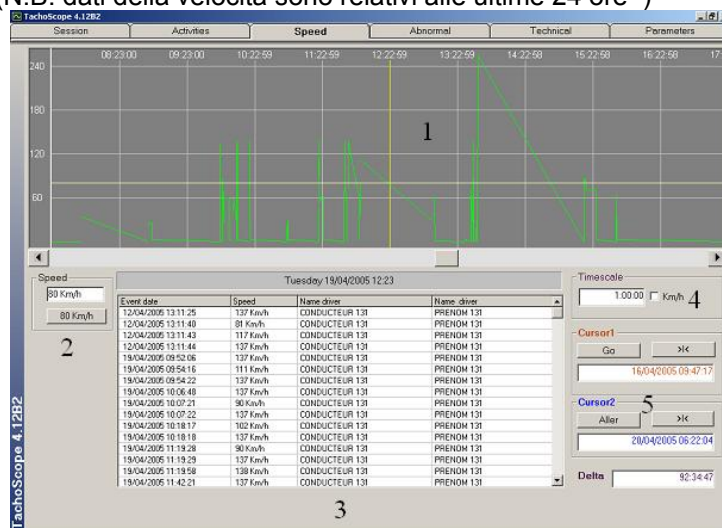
(N.B. dati della velocità sono relativi alle ultime 24 ore )

TachoScope 4.12B2

Session | Activities | Speed | Abnormal | Technical | Parameters

08:23:00 09:23:00 10:22:59 11:22:59 12:22:59 13:22:59 14:22:58 15:22:58 16:22:58 17

240

180

120

60

1

Speed

80 Km/h

80 Km/h

2

Tuesday 19/04/2005 12:23

| Event date | Speed | Name driver | Name driver |
|---|---|---|---|
| 12/04/2005 13:11:25 | 137 Km/h | CONDUCTEUR 131 | PRENOM 131 |
| 12/04/2005 13:11:40 | 81 Km/h | CONDUCTEUR 131 | PRENOM 131 |
| 12/04/2005 13:11:43 | 117 Km/h | CONDUCTEUR 131 | PRENOM 131 |
| 12/04/2005 13:11:44 | 137 Km/h | CONDUCTEUR 131 | PRENOM 131 |
| 19/04/2005 09:52:06 | 137 Km/h | CONDUCTEUR 131 | PRENOM 131 |
| 19/04/2005 09:54:16 | 111 Km/h | CONDUCTEUR 131 | PRENOM 131 |
| 19/04/2005 09:54:22 | 137 Km/h | CONDUCTEUR 131 | PRENOM 131 |
| 19/04/2005 10:06:48 | 137 Km/h | CONDUCTEUR 131 | PRENOM 131 |
| 19/04/2005 10:07:21 | 90 Km/h | CONDUCTEUR 131 | PRENOM 131 |
| 19/04/2005 10:07:22 | 137 Km/h | CONDUCTEUR 131 | PRENOM 131 |
| 19/04/2005 10:18:17 | 102 Km/h | CONDUCTEUR 131 | PRENOM 131 |
| 19/04/2005 10:18:18 | 137 Km/h | CONDUCTEUR 131 | PRENOM 131 |
| 19/04/2005 11:19:28 | 90 Km/h | CONDUCTEUR 131 | PRENOM 131 |
| 19/04/2005 11:19:29 | 137 Km/h | CONDUCTEUR 131 | PRENOM 131 |
| 19/04/2005 11:19:58 | 138 Km/h | CONDUCTEUR 131 | PRENOM 131 |
| 19/04/2005 11:42:21 | 137 Km/h | CONDUCTEUR 131 | PRENOM 131 |

3

Timescale

1:00:00 Km/h 4

Cursor1

Go >|<

16/04/2005 09:47:17

Cursor2 5

Aller >|<

20/04/2005 06:22:04

Delta 92:34:47

TachoScope 4.12B2